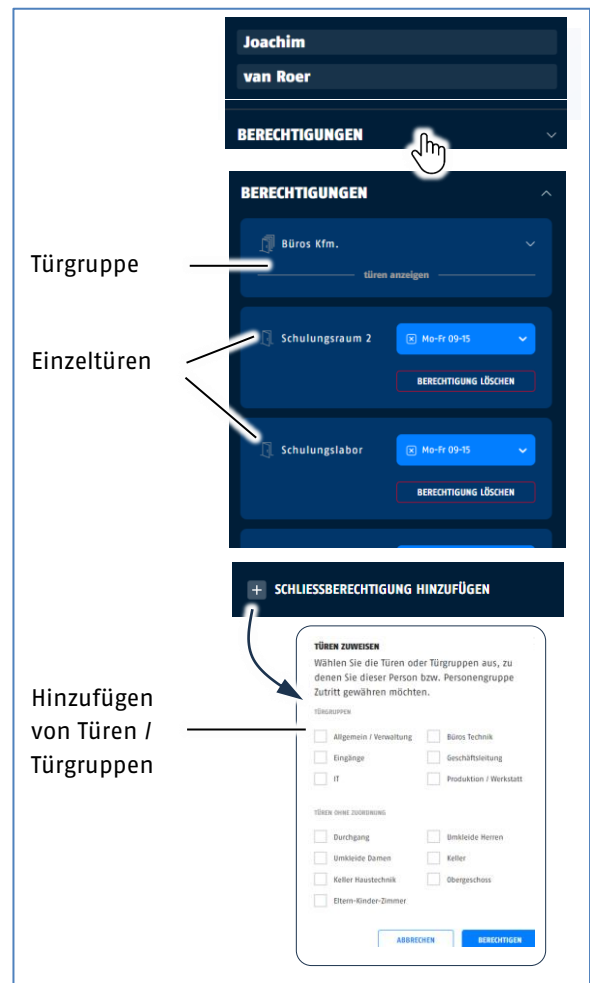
Joachim

van Roer

BERECHTIGUNGEN

BERECHTIGUNGEN

Türgruppe

Büros Kfm.

türen anzeigen

Einzeltüren

Schulungsraum 2

Mo-Fr 09-15

BERECHTIGUNG LÖSCHEN

Schulungslabor

Mo-Fr 09-15

BERECHTIGUNG LÖSCHEN

+ SCHLIESSBERECHTIGUNG HINZUFÜGEN

Hinzufügen von Türen / Türgruppen

TÜREN ZUWEISEN

Wählen Sie die Türen oder Türgruppen aus, zu denen Sie dieser Person bzw. Personengruppe Zutritt gewähren möchten.

TÜRGRUPPEN

Allgemein / Verwaltung
Büros Technik
Eingänge
Geschäftsleitung
IT
Produktion / Werkstatt

TÜREN OHNE ZUORDNUNG

Durchgang
Umkleide Herren
Umkleide Damen
Keller
Keller Haustechnik
Obergeschoss
Eltern-Kinder-Zimmer

ABBRECHEN
BERECHTIGEN